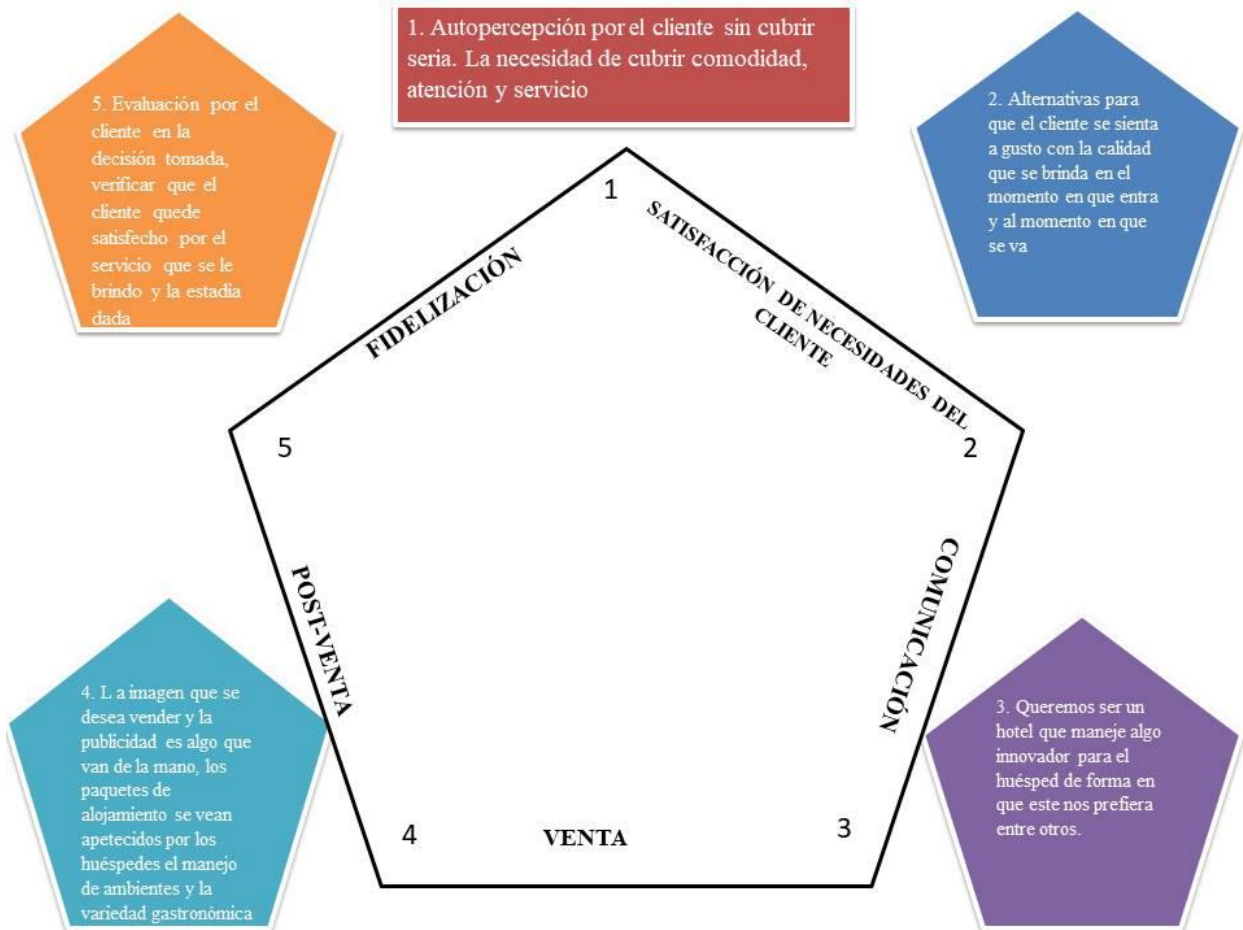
1. Autopercepción por el cliente sin cubrir seria. La necesidad de cubrir comodidad, atención y servicio

5. Evaluación por el cliente en la decisión tomada, verificar que el cliente quede satisfecho por el servicio que se le brindo y la estadia dada

2. Alternativas para que el cliente se sienta a gusto con la calidad que se brinda en el momento en que entra y al momento en que se va

1

SATISFACCIÓN DE NECESIDADES DEL CLIENTE

FIDELIZACIÓN

5

2

POST-VENTA

COMUNICACIÓN

4. L a imagen que se desea vender y la publicidad es algo que van de la mano, los paquetes de alojamiento se vean apetecidos por los huéspedes el manejo de ambientes y la variedad gastronómica

3. Queremos ser un hotel que maneje algo innovador para el huésped de forma en que este nos prefiera entre otros.

4

VENTA

3